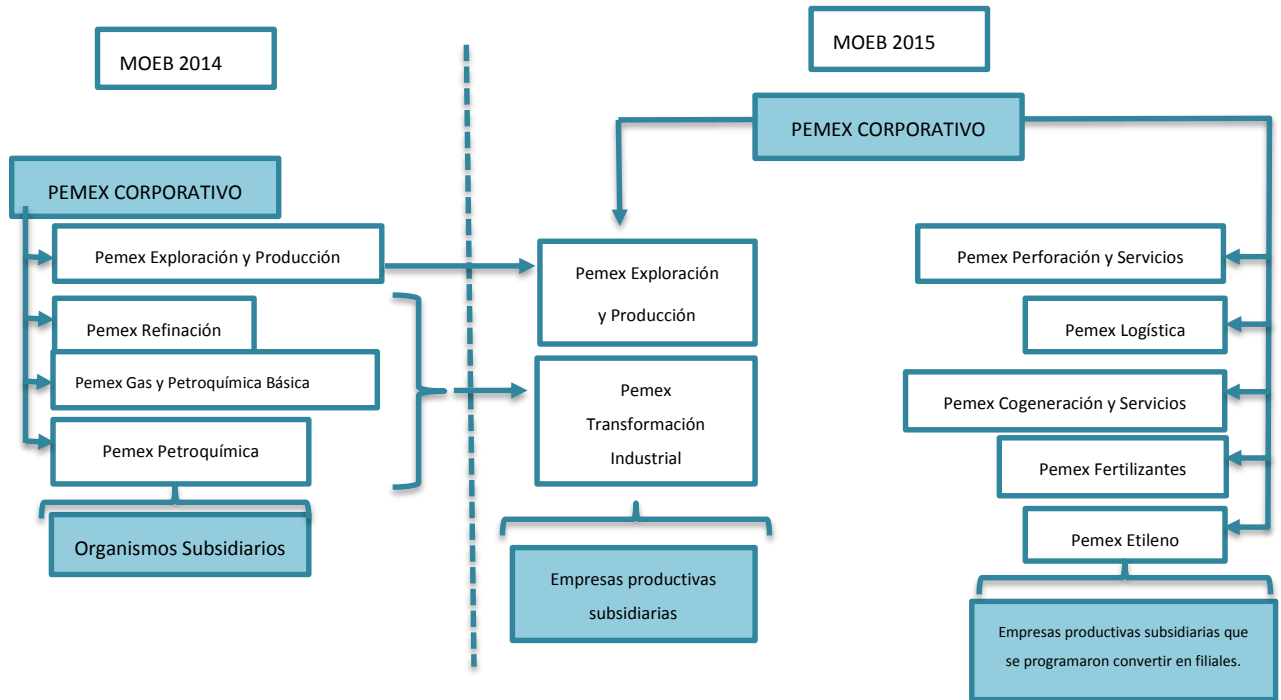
MOEB 2014

PEMEX CORPORATIVO

Pemex Exploración y Producción

Pemex Refinación

Pemex Gas y Petroquímica Básica

Pemex Petroquímica

Organismos Subsidiarios

MOEB 2015

PEMEX CORPORATIVO

Pemex Exploración y Producción

Pemex Transformación Industrial

Empresas productivas subsidiarias

Pemex Perforación y Servicios

Pemex Logística

Pemex Cogeneración y Servicios

Pemex Fertilizantes

Pemex Etileno

Empresas productivas subsidiarias que se programaron convertir en filiales.